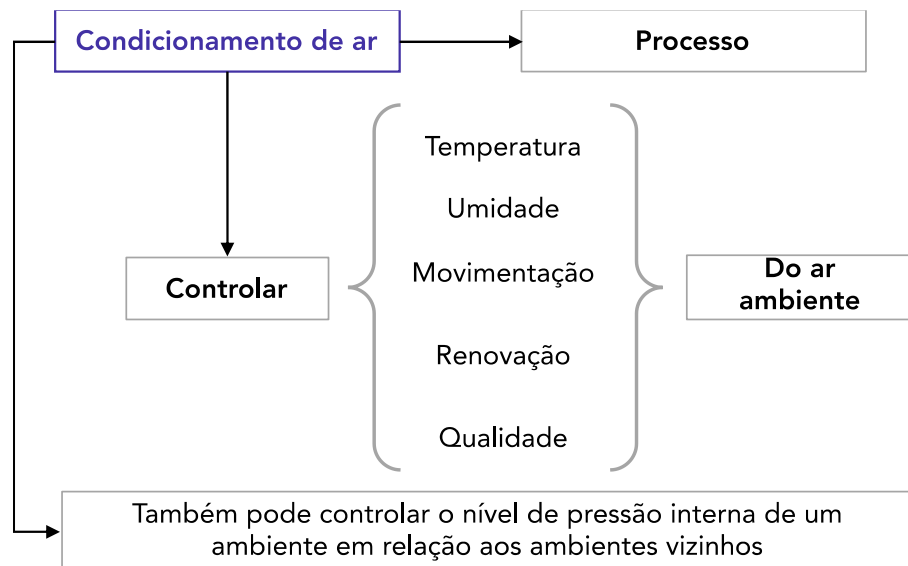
Condicionamento de ar

Processo

Controlar

Temperatura

Umidade

Movimentação

Renovação

Qualidade

Do ar ambiente

Também pode controlar o nível de pressão interna de um ambiente em relação aos ambientes vizinhos